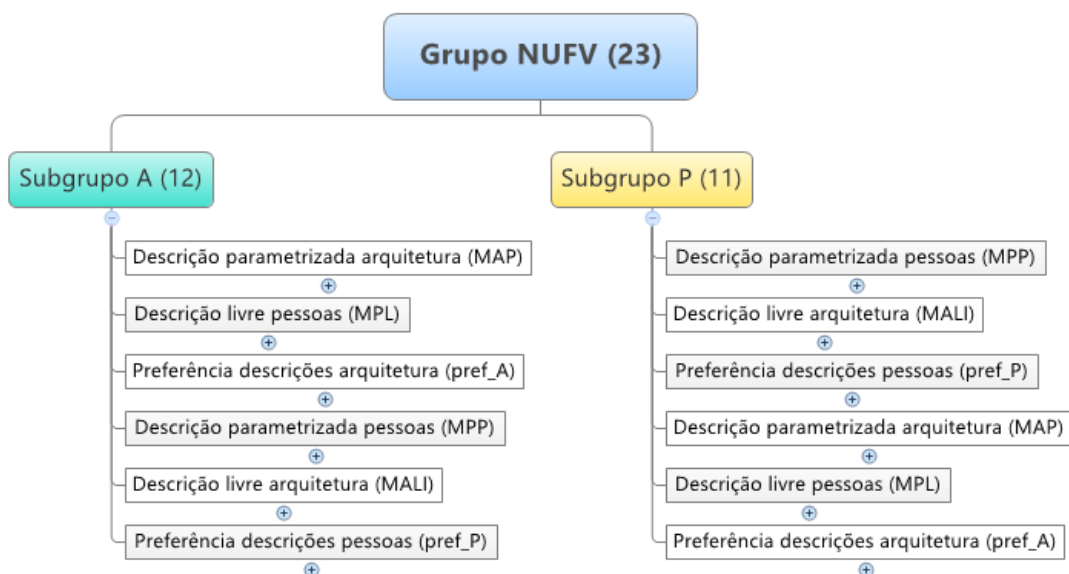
Grupo NUFV (23)

Subgrupo A (12)

Descrição parametrizada arquitetura (MAP)

Descrição livre pessoas (MPL)

Preferência descrições arquitetura (pref_A)

Descrição parametrizada pessoas (MPP)

Descrição livre arquitetura (MALI)

Preferência descrições pessoas (pref_P)

Subgrupo P (11)

Descrição parametrizada pessoas (MPP)

Descrição livre arquitetura (MALI)

Preferência descrições pessoas (pref_P)

Descrição parametrizada arquitetura (MAP)

Descrição livre pessoas (MPL)

Preferência descrições arquitetura (pref_A)